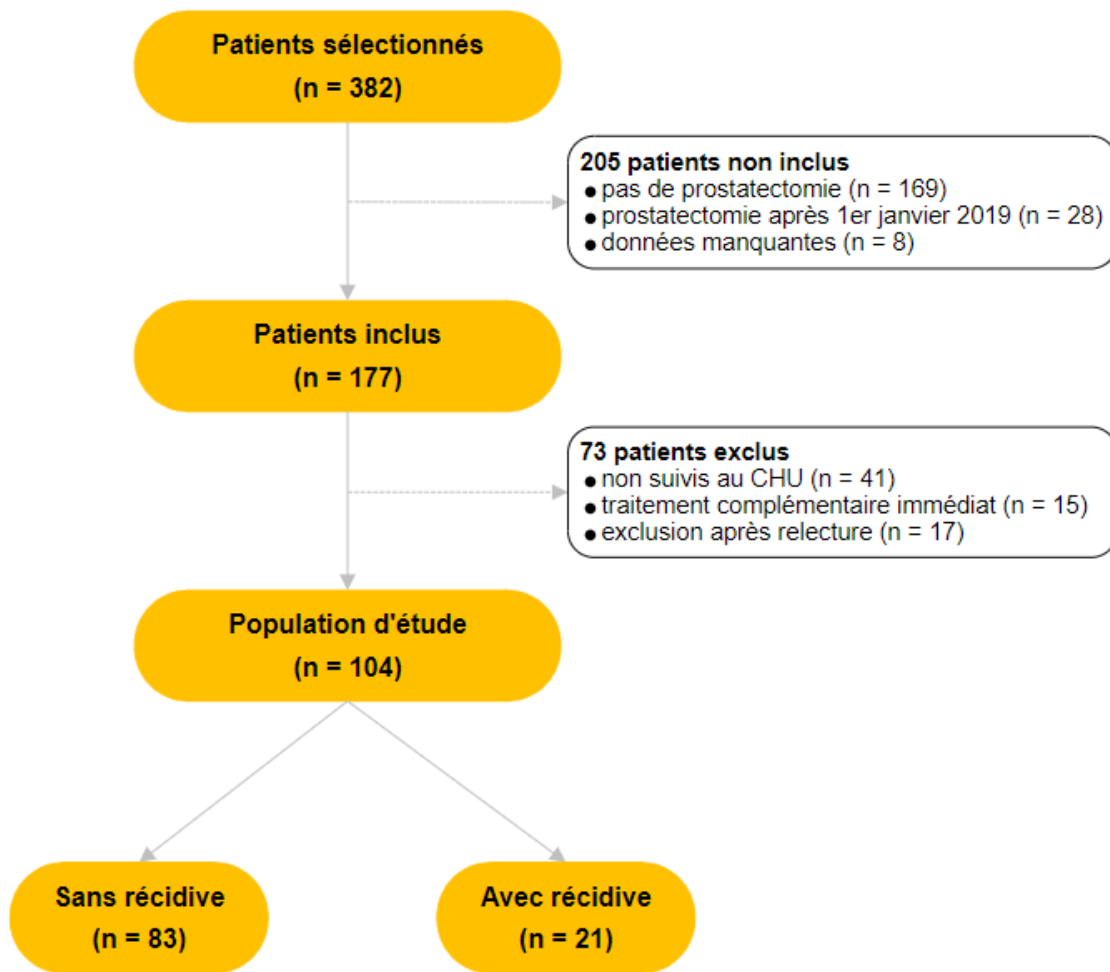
Patients sélectionnés
(n = 382)

205 patients non inclus
• pas de prostatectomie (n = 169)
• prostatectomie après 1er janvier 2019 (n = 28)
• données manquantes (n = 8)

Patients inclus
(n = 177)

73 patients exclus
• non suivis au CHU (n = 41)
• traitement complémentaire immédiat (n = 15)
• exclusion après relecture (n = 17)

Population d'étude
(n = 104)

Sans récidive
(n = 83)

Avec récidive
(n = 21)